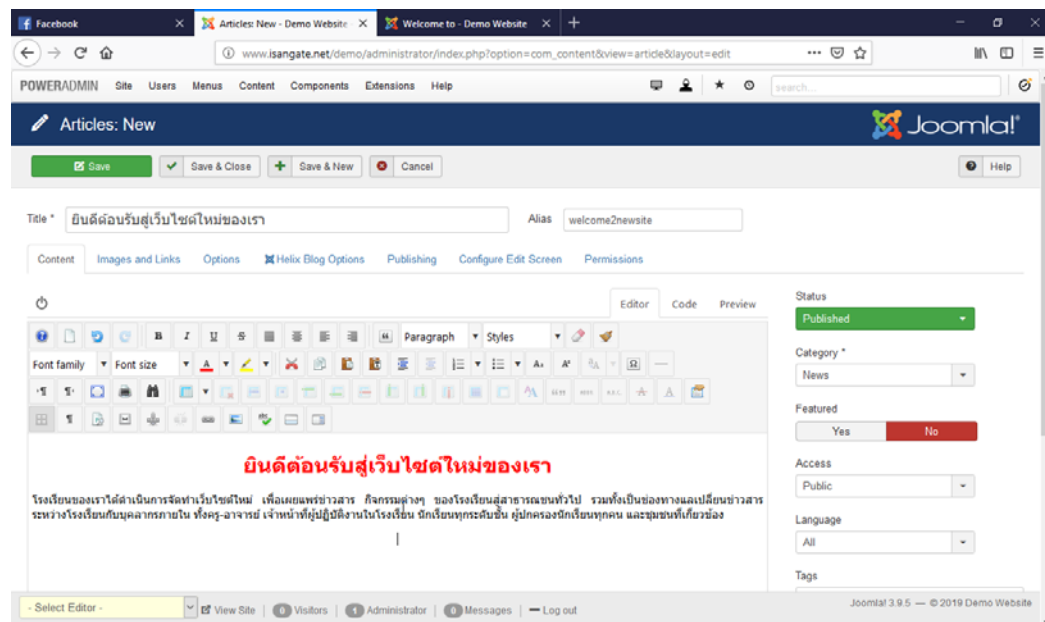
Facebook
Articles: New - Demo Website
Welcome to - Demo Website

www.isangate.net/demo/administrator/index.php?option=com_content&view=article&layout=edit

POWERADMIN Site Users Menus Content Components Extensions Help

search...

Articles: New

Joomla!

Save
Save & Close
Save & New
Cancel
Help

Title * ยินดีต้อนรับสู่เว็บไซต์ใหม่ของเรา
Alias welcome2newsite

Content Images and Links Options Helix Blog Options Publishing Configure Edit Screen Permissions

Editor Code Preview

Paragraph Styles
Font family Font size

ยินดีต้อนรับสู่เว็บไซต์ใหม่ของเรา

โรงเรียนของเราได้ดำเนินการจัดทำเว็บไซต์ใหม่ เพื่อเผยแพร่ข่าวสาร กิจกรรมต่างๆ ของโรงเรียนสู่สาธารณชนทั่วไป รวมทั้งเป็นช่องทางแลเปลี่ยนข่าวสารระหว่างโรงเรียนกับบุคลากรภายใน ทั้งครู-อาจารย์ เจ้าหน้าที่ผู้ปฏิบัติงานในโรงเรียน นักเรียนทุกระดับชั้น ผู้ปกครองนักเรียนทุกคน และชุมชนที่เกี่ยวข้อง

Status
Published
Category *
News
Featured
Yes
No
Access
Public
Language
All
Tags

- Select Editor -
View Site
0 Visitors
1 Administrator
0 Messages
Log out
Joomla! 3.9.5 — © 2019 Demo Website